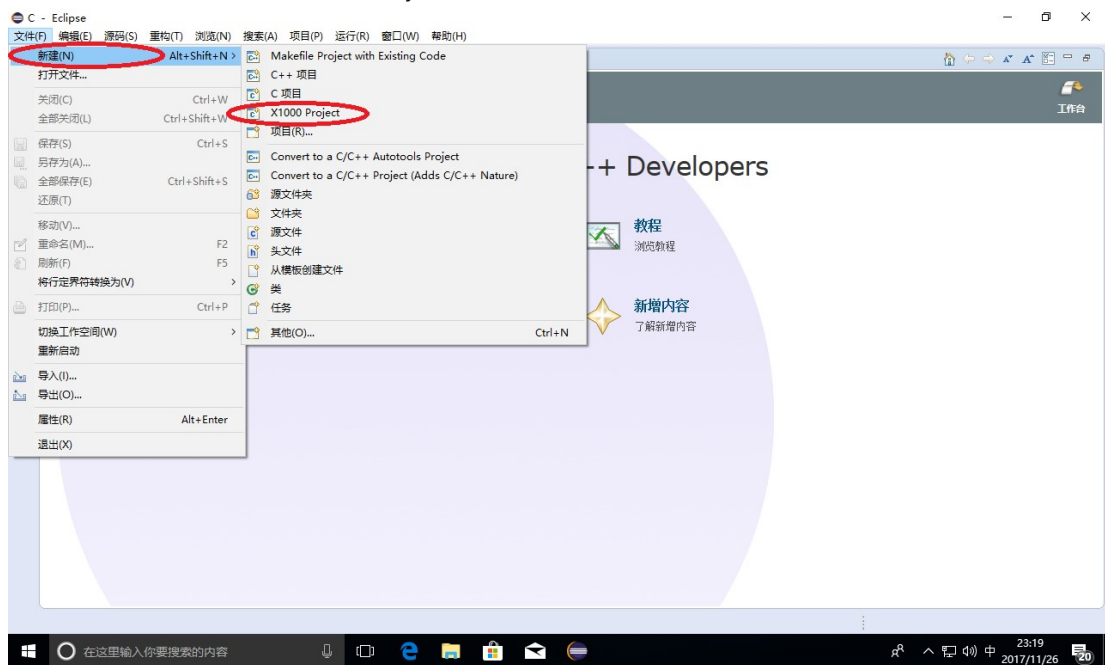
C - Eclipse

文件(F) 编辑(E) 源码(S) 重构(T) 浏览(N) 搜索(A) 项目(P) 运行(R) 窗口(W) 帮助(H)

新建(N) Alt+Shift+N >
打开文件...
关闭(C) Ctrl+W
全部关闭(L) Ctrl+Shift+W
保存(S) Ctrl+S
另存为(A)...
全部保存(E) Ctrl+Shift+S
还原(T)
移动(V)...
重命名(M)... F2
刷新(F) F5
将行定界符转换为(V) >
打印(P)... Ctrl+P
切换工作空间(W) >
重新启动
导入(I)...
导出(O)...
属性(R) Alt+Enter
退出(X)

Makefile Project with Existing Code
C++ 项目
C 项目
X1000 Project
项目(R)...
Convert to a C/C++ Autotools Project
Convert to a C/C++ Project (Adds C/C++ Nature)
源文件夹
文件夹
源文件
头文件
从模板创建文件
类
任务
其他(O)... Ctrl+N

工作台

++ Developers

教程
浏览教程

新增内容
了解新增内容

在这里输入你要搜索的内容

中 23:19 2017/11/26 20